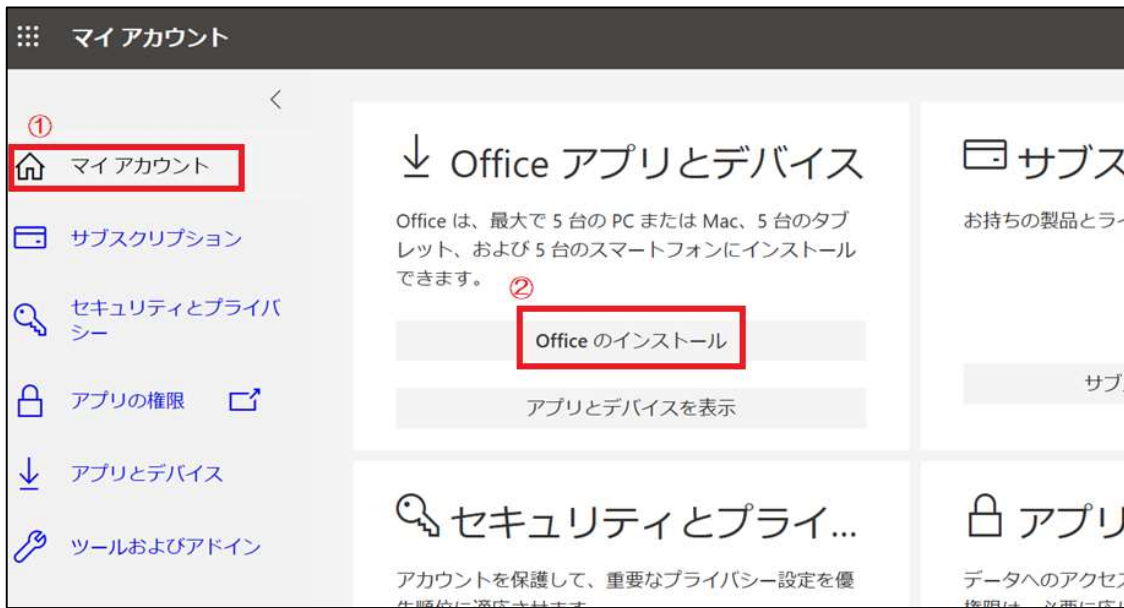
マイ アカウント

①
マイ アカウント
サブスクリプション
セキュリティとプライバシー
アプリの権限
アプリとデバイス
ツールおよびアドイン

Office アプリとデバイス
Office は、最大で 5 台の PC または Mac、5 台のタブレット、および 5 台のスマートフォンにインストールできます。
②
Office のインストール
アプリとデバイスを表示

サブス
お持ちの製品とラ
サブ

セキュリティとプライ...
アカウントを保護して、重要なプライバシー設定を優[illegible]

アプリ
データへのアクセ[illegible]
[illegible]